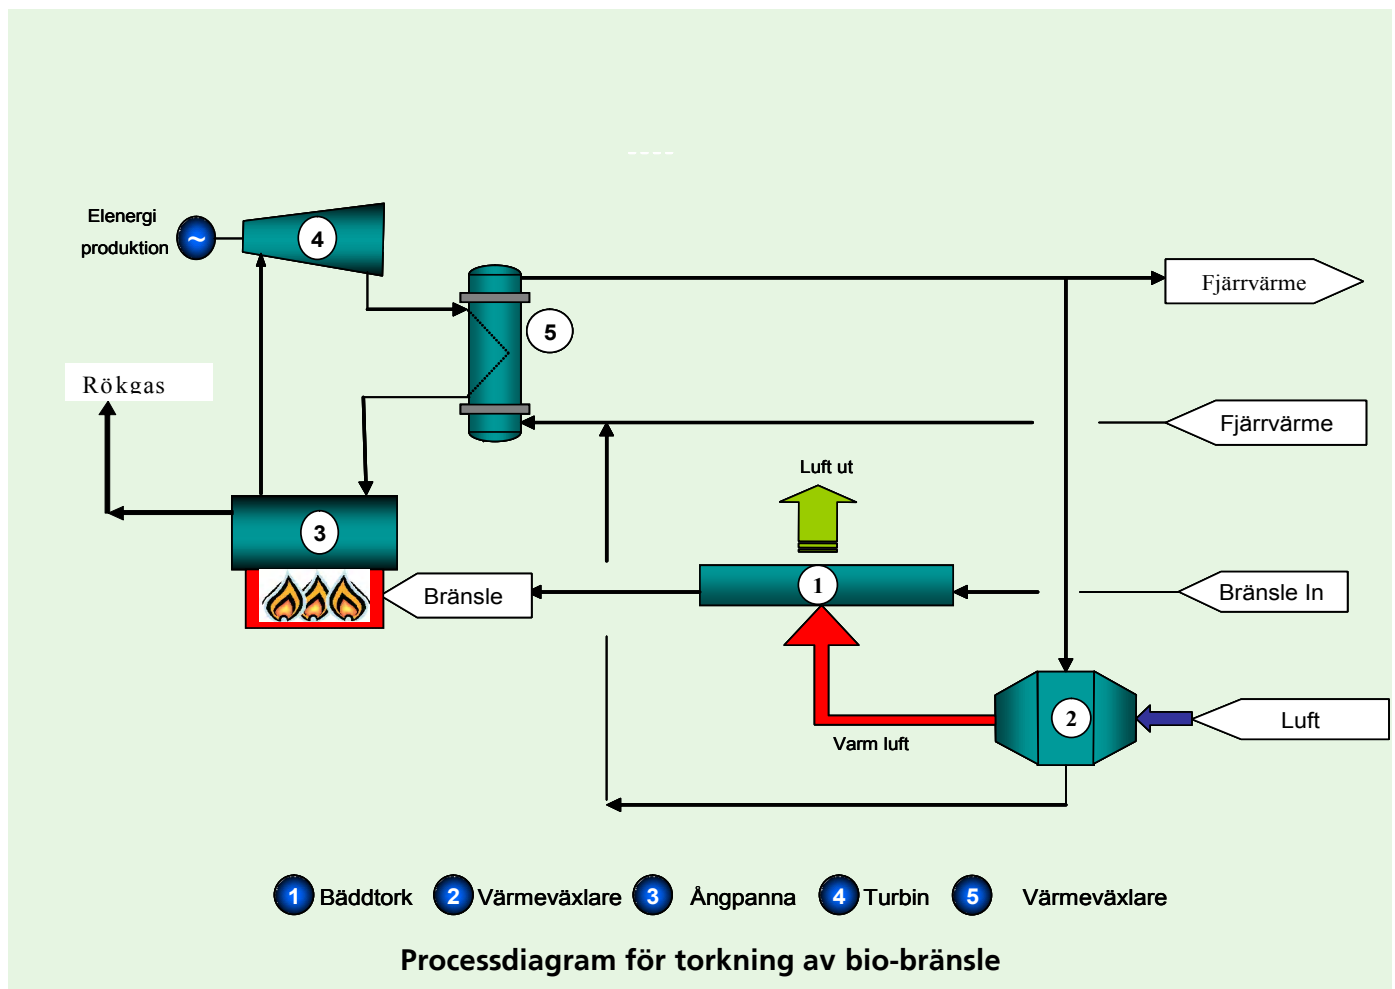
Elenergi produktion ~ 4

Fjärrvärme

5

Rökgas

Fjärrvärme

Luft ut

3

1

Bränsle

Bränsle In

2

Luft

Varm luft

1 Bäddtork 2 Värmeväxlare 3 Ångpanna 4 Turbin 5 Värmeväxlare

Processdiagram för torkning av bio-bränsle